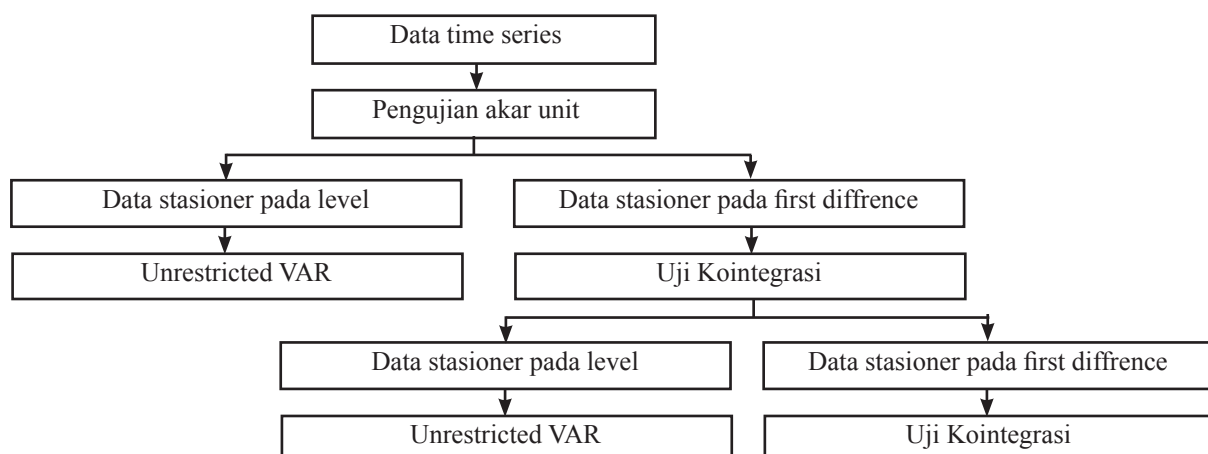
Data time series

Pengujian akar unit

Data stasioner pada level

Data stasioner pada first diffrence

Unrestricted VAR

Uji Kointegrasi

Data stasioner pada level

Data stasioner pada first diffrence

Unrestricted VAR

Uji Kointegrasi